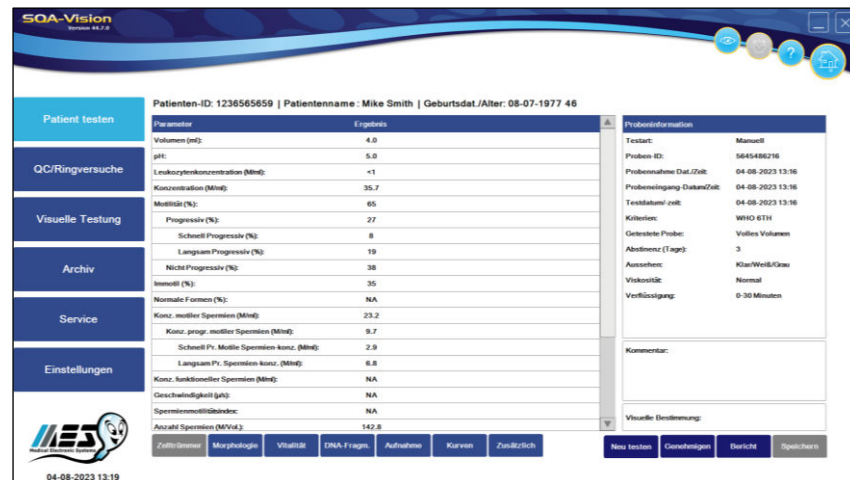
SQA-Vision
Version 44.7.0

Patient testen
QC/Ringversuche
Visuelle Testung
Archiv
Service
Einstellungen

MES
Medical Electronic Systems

04-08-2023 13:19

Patienten-ID: 1236565659 | Patientenname : Mike Smith | Geburtsdat./Alter: 08-07-1977 46

| Parameter | Ergebnis |
|---|---|
| Volumen (ml): | 4.0 |
| pH: | 5.0 |
| Leukozytenkonzentration (M/ml): | <1 |
| Konzentration (M/ml): | 35.7 |
| Motilität (%): | 65 |
| Progressiv (%): | 27 |
| Schnell Progressiv (%): | 8 |
| Langsam Progressiv (%): | 19 |
| Nicht Progressiv (%): | 38 |
| Immotil (%): | 35 |
| Normale Formen (%): | NA |
| Konz. motiler Spermien (M/ml): | 23.2 |
| Konz. progr. motiler Spermien (M/ml): | 9.7 |
| Schnell Pr. Motile Spermien-konz. (M/ml): | 2.9 |
| Langsam Pr. Spermien-konz. (M/ml): | 6.8 |
| Konz. funktioneller Spermien (M/ml): | NA |
| Geschwindigkeit (µ/s): | NA |
| Spermienmotilitätsindex: | NA |
| Anzahl Spermien (M/Vol.): | 142.8 |

Probeninformation

| | |
|---|---|
| Testart: | Manuell |
| Proben-ID: | 5645486216 |
| Probennahme Dat./Zeit: | 04-08-2023 13:16 |
| Probeneingang-Datum/Zeit: | 04-08-2023 13:16 |
| Testdatum/-zeit: | 04-08-2023 13:16 |
| Kriterien: | WHO 6TH |
| Getestete Probe: | Volles Volumen |
| Abstinenz (Tage): | 3 |
| Aussehen: | Klar/Weiß/Grau |
| Viskosität: | Normal |
| Verflüssigung: | 0-30 Minuten |

Kommentar:

Visuelle Bestimmung:

Zelltrümmer | Morphologie | Vitalität | DNA-Fragm. | Aufnahme | Kurven | Zusätzlich

Neu testen | Genehmigen | Bericht | Speichern